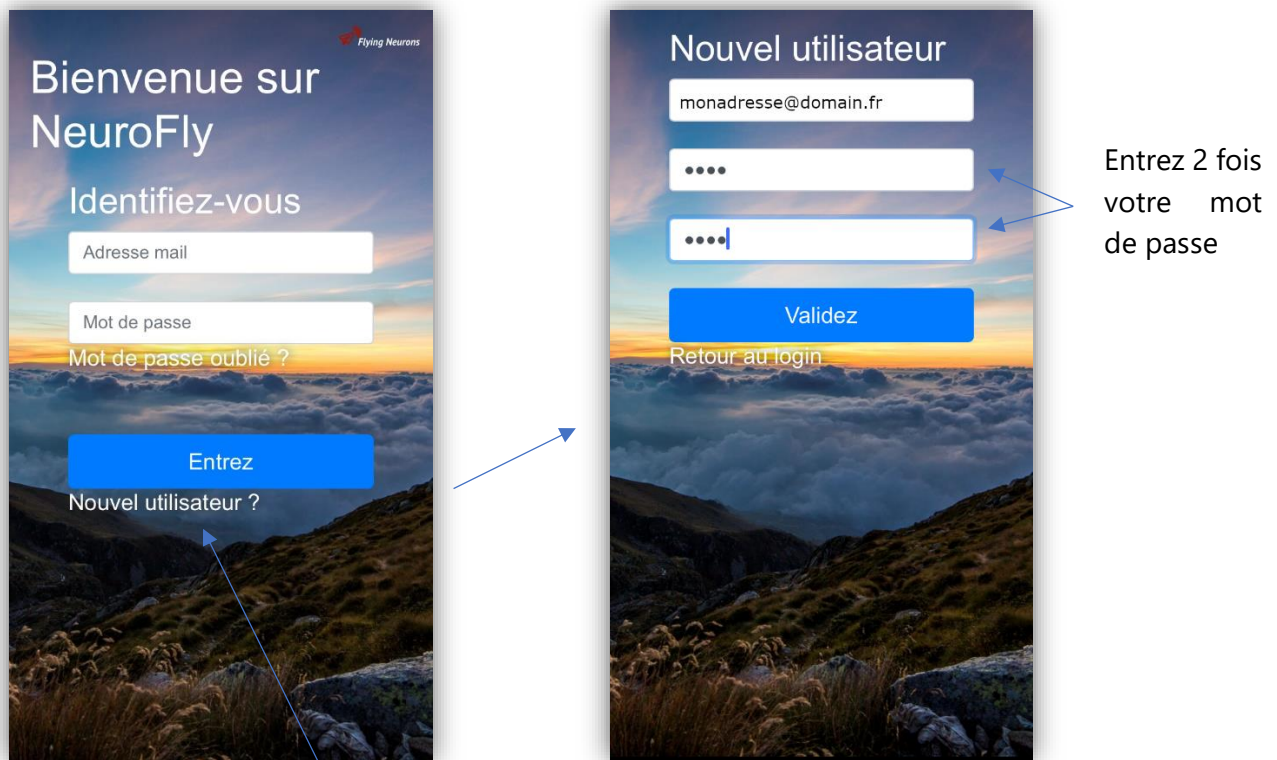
Flying Neurons

Bienvenue sur NeuroFly

Identifiez-vous

Adresse mail

Mot de passe

Mot de passe oublié ?

Entrez

Nouvel utilisateur ?

Nouvel utilisateur

monadresse@domain.fr

••••

••••

Validez

Retour au login

Entrez 2 fois votre mot de passe